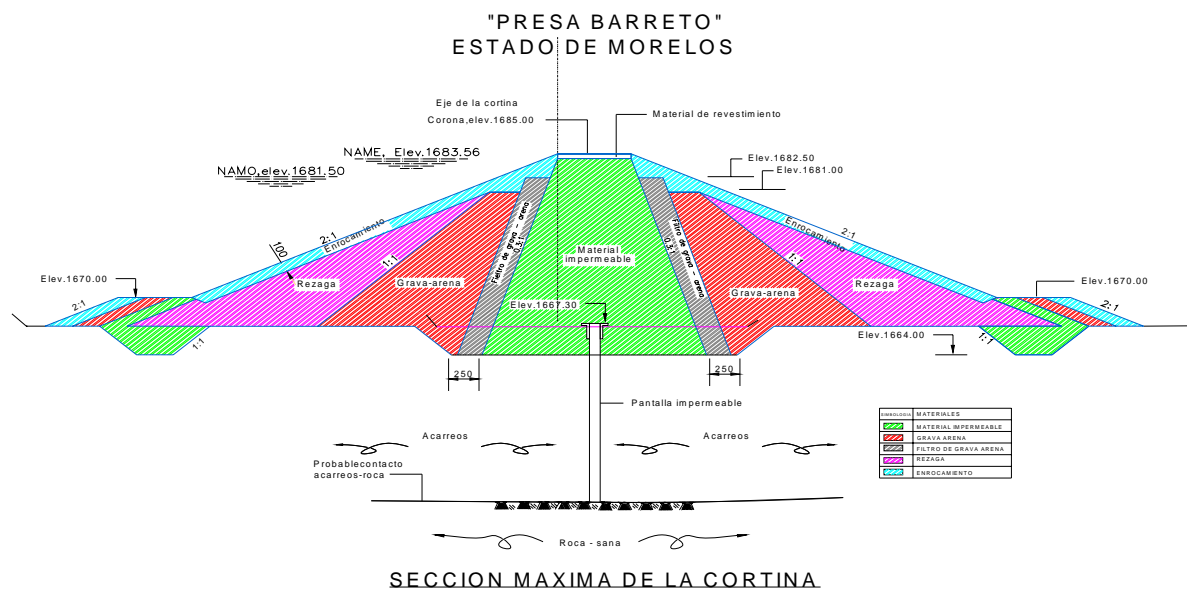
"PRESA BARRETO"
ESTADO DE MORELOS

Eje de la cortina
Corona,elev.1685.00

Material de revestimiento

NAME, Elev.1683.56

NAMO,elev.1681.50

Elev.1682.50
Elev.1681.00

2:1
Enrocamiento
100
1:1
Rezaga
Grava-arena
Filtro de grava - arena
0.3:1
Material impermeable
Filtro de grava - arena
0.3:1
Grava-arena
Rezaga
1:1
Enrocamiento
2:1

Elev.1670.00
2:1
1:1
Elev.1667.30
Elev.1670.00
2:1
Elev.1664.00
1:1

250
250

Pantalla impermeable

| SIMBOLOGIA | MATERIALES |
|---|---|
| | MATERIAL IMPERMEABLE |
| | GRAVA ARENA |
| | FILTRO DE GRAVA ARENA |
| | REZAGA |
| | ENROCAMIENTO |

Acarreos
Acarreos

Probablecontacto acarreos-roca

Roca - sana

SECCION MAXIMA DE LA CORTINA